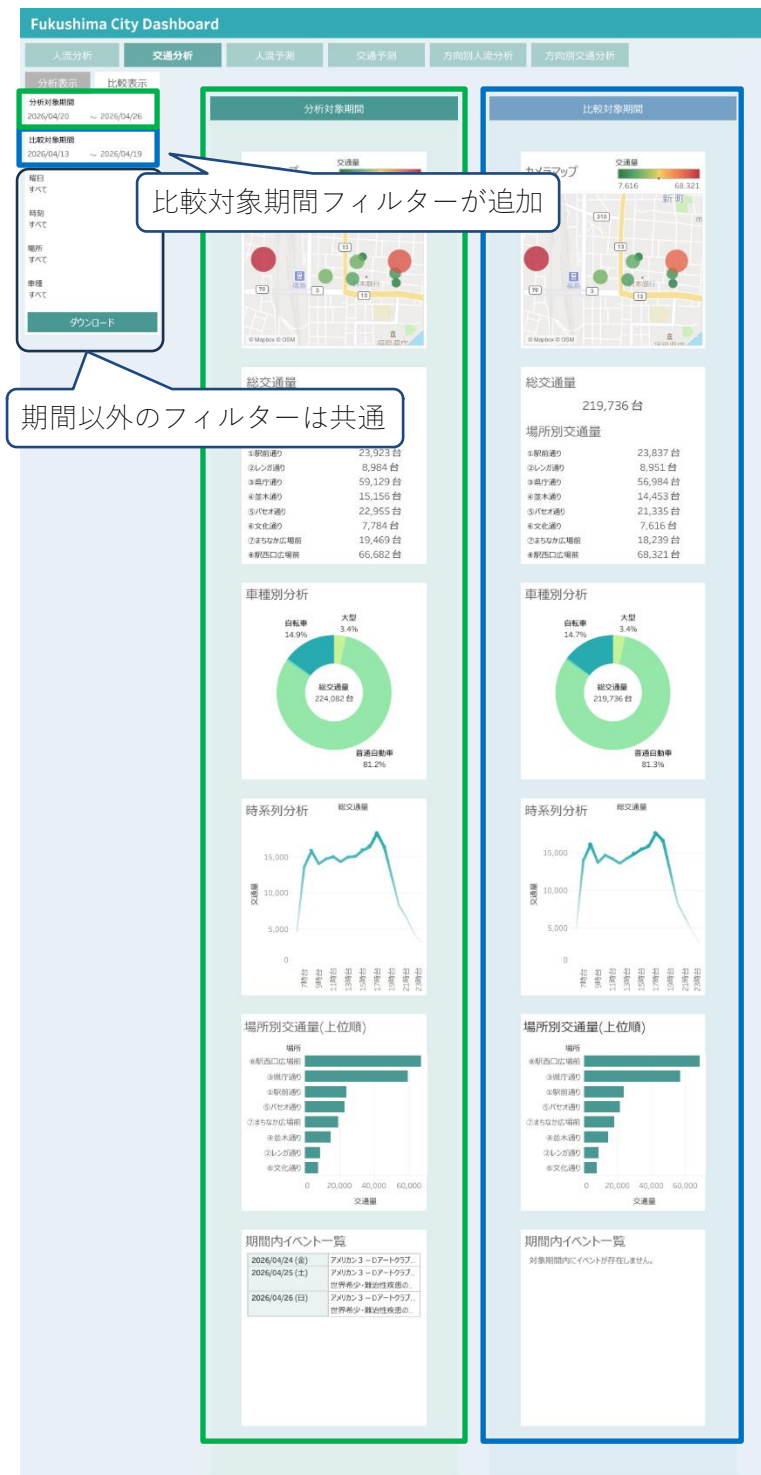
Fukushima City Dashboard

人流分析 交通分析 人流予測 交通予測 方向別人流分析 方向別交通分析

分析表示 比較表示

分析対象期間
2026/04/20 ～ 2026/04/26

比較対象期間
2026/04/13 ～ 2026/04/19

曜日
すべて

時刻
すべて

場所
すべて

車種
すべて

ダウンロード

比較対象期間フィルターが追加

期間以外のフィルターは共通

分析対象期間

交通量

© Mapbox © OSM

総交通量

①駅前通り 23,923 台
②レンガ通り 8,984 台
③県庁通り 59,129 台
④並木通り 15,156 台
⑤パセオ通り 22,955 台
⑥文化通り 7,784 台
⑦まちなか広場前 19,469 台
⑧駅西口広場前 66,682 台

車種別分析

大型 3.4%
自転車 14.9%
総交通量 224,082 台
普通自動車 81.2%

時系列分析
総交通量
15,000
10,000
5,000
0
交通量
7時台 9時台 11時台 13時台 15時台 17時台 19時台 21時台 23時台

場所別交通量(上位順)
場所
⑧駅西口広場前
③県庁通り
①駅前通り
⑤パセオ通り
⑦まちなか広場前
④並木通り
②レンガ通り
⑥文化通り
0 20,000 40,000 60,000
交通量

期間内イベント一覧

| | |
|---|---|
| 2026/04/24 (金) | アメリカン３～Dアートクラブ... |
| 2026/04/25 (土) | アメリカン３～Dアートクラブ... |
| | 世界希少・難治性疾患の... |
| 2026/04/26 (日) | アメリカン３～Dアートクラブ... |
| | 世界希少・難治性疾患の... |

比較対象期間

カメラマップ
交通量
7,616 68,321
新町

© Mapbox © OSM

総交通量
219,736 台

場所別交通量
①駅前通り 23,837 台
②レンガ通り 8,951 台
③県庁通り 56,984 台
④並木通り 14,453 台
⑤パセオ通り 21,335 台
⑥文化通り 7,616 台
⑦まちなか広場前 18,239 台
⑧駅西口広場前 68,321 台

車種別分析

大型 3.4%
自転車 14.7%
総交通量 219,736 台
普通自動車 81.3%

時系列分析
総交通量
15,000
10,000
5,000
0
交通量
7時台 9時台 11時台 13時台 15時台 17時台 19時台 21時台 23時台

場所別交通量(上位順)
場所
⑧駅西口広場前
③県庁通り
①駅前通り
⑤パセオ通り
⑦まちなか広場前
④並木通り
②レンガ通り
⑥文化通り
0 20,000 40,000 60,000
交通量

期間内イベント一覧
対象期間内にイベントが存在しません。